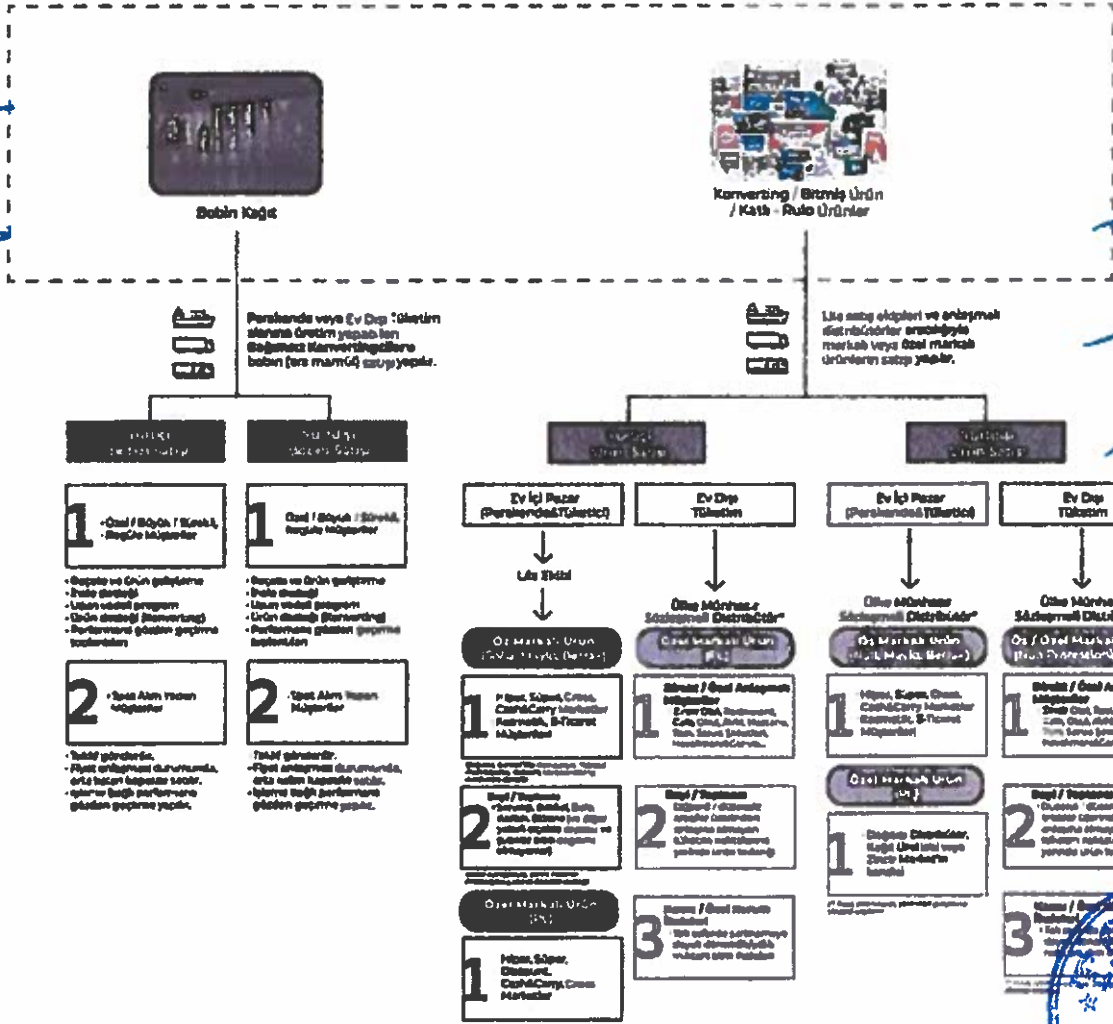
Bobin Kağıt

Konverting / Bitmiş Ürün / Katlı - Rulo Ürünler

Perakende veya Ev Dışı Tüketim alanına üretim yapan tüm Bağımsız Konvertingcilere bobin (ara mamül) satışı yapılır.

Lila satış ekipleri ve anlaşmalı distribütörler aracılığıyla markalı veya özel markalı ürünlerin satışı yapılır.

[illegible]

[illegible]

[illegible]

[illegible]

1 Özel / Büyük / Küçük, Regüle Müşteriler

1 Özel / Büyük / Küçük, Regüle Müşteriler

Ev İçi Pazar (Perakende&Tüketici)

Ev Dışı Tüketim

Ev İçi Pazar (Perakende&Tüketici)

Ev Dışı Tüketim

Lila Ekibi

Ülke Münhasır Sözleşmeli Distribütör*

Ülke Münhasır Sözleşmeli Distribütör*

Ülke Münhasır Sözleşmeli Distribütör

Öz Markalı Ürün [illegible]

Özel Markalı Ürün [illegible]

Öz Markalı Ürün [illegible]

Öz / Özel Markalı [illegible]

2 Spot Alım Yapan Müşteriler

2 Spot Alım Yapan Müşteriler

1 Hiper, Süper, Cross, Cash&Carry Marketler Kozmetik, E-Ticaret Müşterileri

1 Sözleşmeli / Özel Anlaşmalı Müşteriler

1 Hiper, Süper, Cross, Cash&Carry Marketler Kozmetik, E-Ticaret Müşterileri

1 Sözleşmeli / Özel Anlaşmalı Müşteriler

2 Bayi / Toptancı

2 Bayi / Toptancı

2 Bayi / Toptancı

Özel Markalı Ürün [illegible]

1 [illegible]

3 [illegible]

3 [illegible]

Özel Markalı Ürün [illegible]

1 Hiper, Süper, Discount, Cash&Carry, Cross Marketler